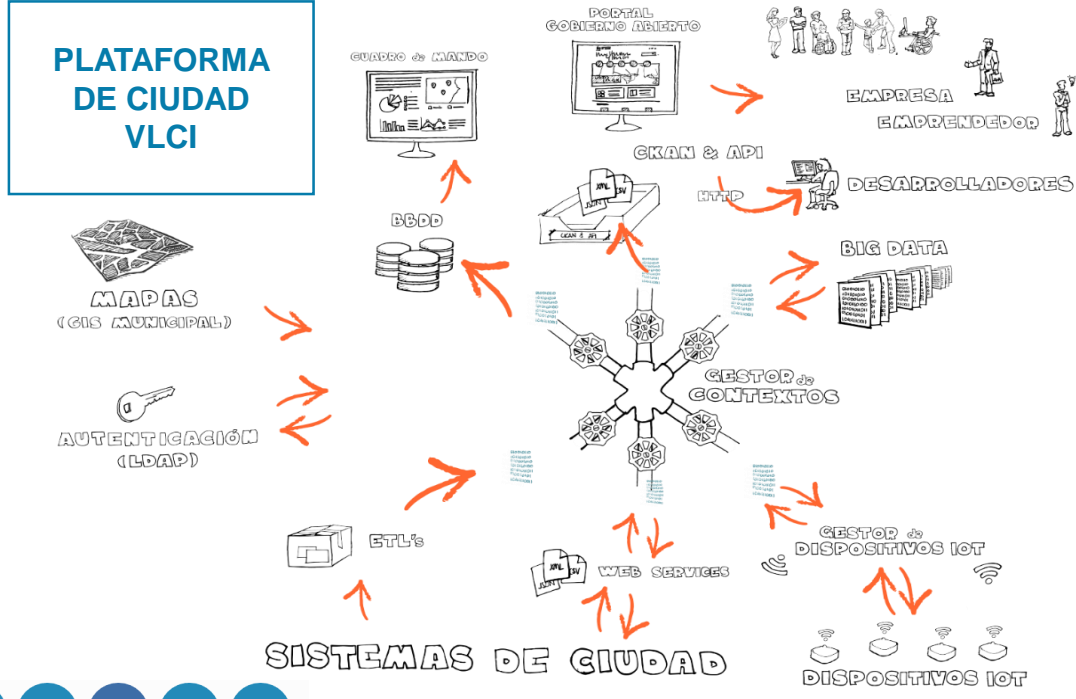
PLATAFORMA DE CIUDAD VLCI

CUADRO de MANDO

PORTAL GOBIERNO ABIERTO

EMPRESA

EMPRENDEDOR

CKAN & API

HTTP

DESARROLLADORES

BBDD

BIG DATA

MAPAS (GIS MUNICIPAL)

GESTOR de CONTEXTOS

AUTENTICACIÓN (LDAP)

ETL's

WEB SERVICES

GESTOR de DISPOSITIVOS IOT

SISTEMAS DE CIUDAD

DISPOSITIVOS IOT